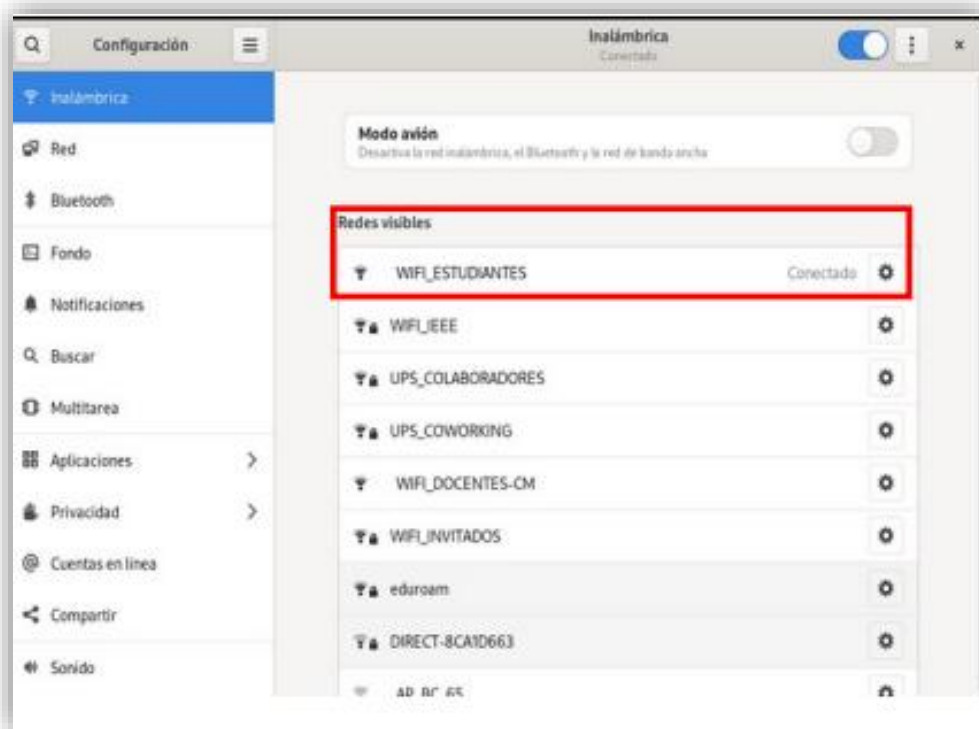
Configuración

Inalámbrica
Conectado

Inalámbrica
Red
Bluetooth
Fondo
Notificaciones
Buscar
Multitarea
Aplicaciones
Privacidad
Cuentas en línea
Compartir
Sonido

Modo avión
Desactiva la red inalámbrica, el Bluetooth y la red de banda ancha

Redes visibles

WIFI_ESTUDIANTES Conectado
WIFI_IEEE
UPS_COLABORADORES
UPS_COWORKING
WIFI_DOCENTES-CM
WIFI_INVITADOS
eduroam
DIRECT-8CA1D663
AP_BC_65